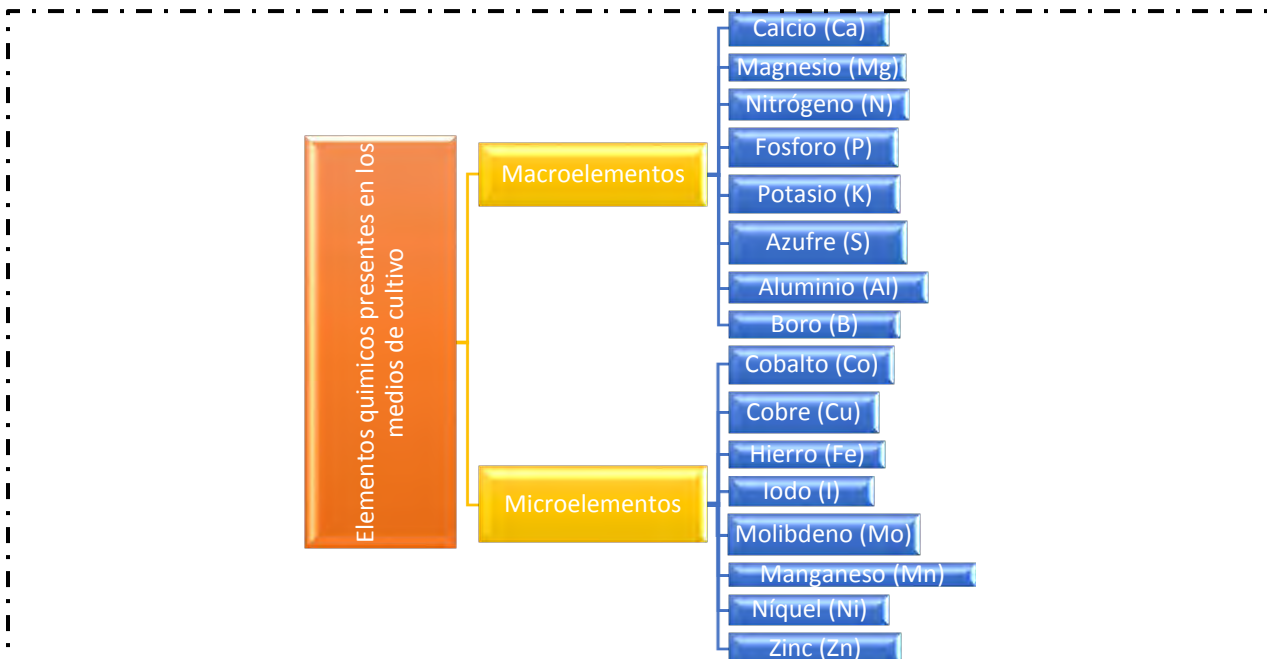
Elementos quimicos presentes en los medios de cultivo

Macroelementos

Calcio (Ca)
Magnesio (Mg)
Nitrógeno (N)
Fosforo (P)
Potasio (K)
Azufre (S)
Aluminio (Al)
Boro (B)

Microelementos

Cobalto (Co)
Cobre (Cu)
Hierro (Fe)
Iodo (I)
Molibdeno (Mo)
Manganeso (Mn)
Níquel (Ni)
Zinc (Zn)